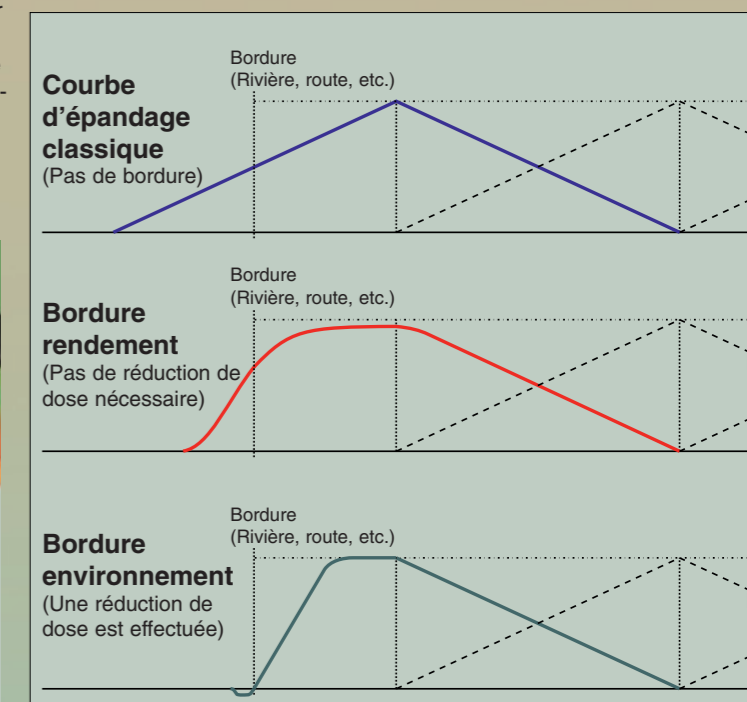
Courbe d'épandage classique
(Pas de bordure)

Bordure
(Rivière, route, etc.)

Bordure rendement
(Pas de réduction de dose nécessaire)

Bordure
(Rivière, route, etc.)

Bordure environnement
(Une réduction de dose est effectuée)

Bordure
(Rivière, route, etc.)